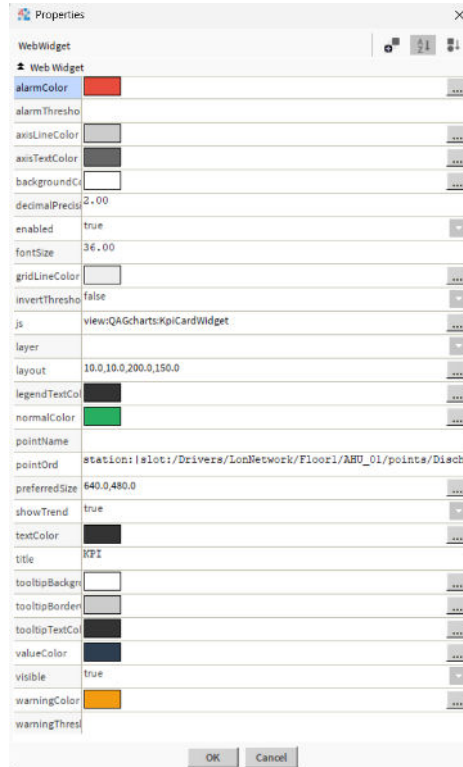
Properties ×

WebWidget

Web Widget

| | | |
|---|---|---|
| alarmColor | | ... |
| alarmThresho | | |
| axisLineColor | | ... |
| axisTextColor | | ... |
| backgroundC | | ... |
| decimalPrecisi | 2.00 | |
| enabled | true | |
| fontSize | 36.00 | |
| gridLineColor | | ... |
| invertThresho | false | |
| js | view:QAGcharts:KpiCardWidget | ... |
| layer | | |
| layout | 10.0,10.0,200.0,150.0 | ... |
| legendTextCol | | ... |
| normalColor | | ... |
| pointName | | |
| pointOrd | station:\|slot:/Drivers/LonNetwork/Floor1/AHU_01/points/Disch | |
| preferredSize | 640.0,480.0 | ... |
| showTrend | true | |
| textColor | | ... |
| title | KPI | |
| tooltipBackgr | | ... |
| tooltipBorder | | ... |
| tooltipTextCol | | ... |
| valueColor | | ... |
| visible | true | |
| warningColor | | ... |
| warningThresl | | |

OK Cancel